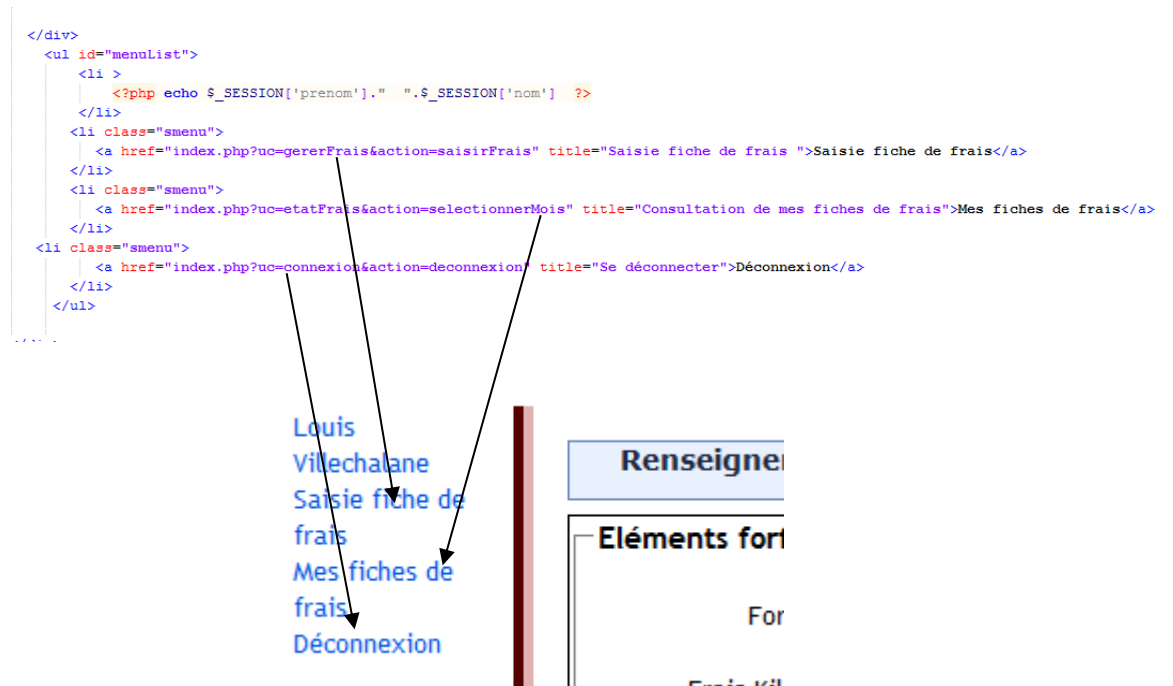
</div>
<ul id="menuList">
<li >
<?php echo $_SESSION['prenom']."  ".$_SESSION['nom']  ?>
</li>
<li class="smenu">
<a href="index.php?uc=gererFrais&action=saisirFrais" title="Saisie fiche de frais ">Saisie fiche de frais</a>
</li>
<li class="smenu">
<a href="index.php?uc=etatFrais&action=selectionnerMois" title="Consultation de mes fiches de frais">Mes fiches de frais</a>
</li>
<li class="smenu">
<a href="index.php?uc=connexion&action=deconnexion" title="Se déconnecter">Déconnexion</a>
</li>
</ul>

Louis Villechalane
Saisie fiche de frais
Mes fiches de frais
Déconnexion

Renseigner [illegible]

Eléments fort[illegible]

For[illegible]

Frais Kil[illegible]